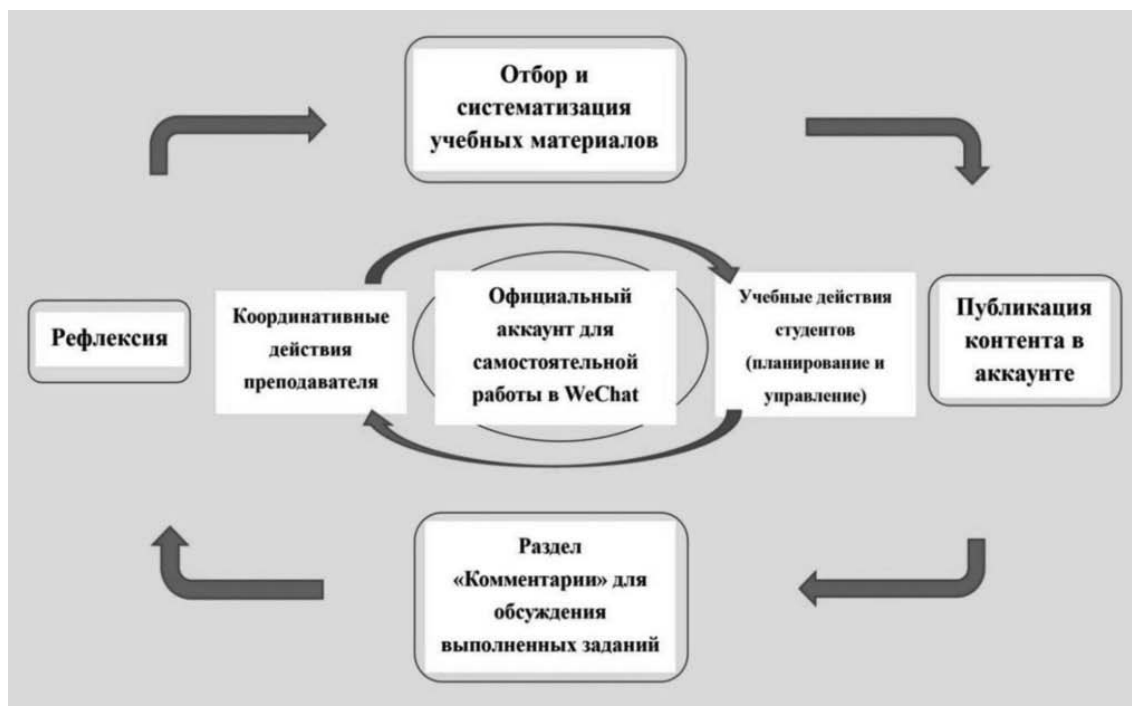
Отбор и систематизация учебных материалов

Публикация контента в аккаунте

Раздел «Комментарии» для обсуждения выполненных заданий

Рефлексия

Координативные действия преподавателя

Официальный аккаунт для самостоятельной работы в WeChat

Учебные действия студентов (планирование и управление)